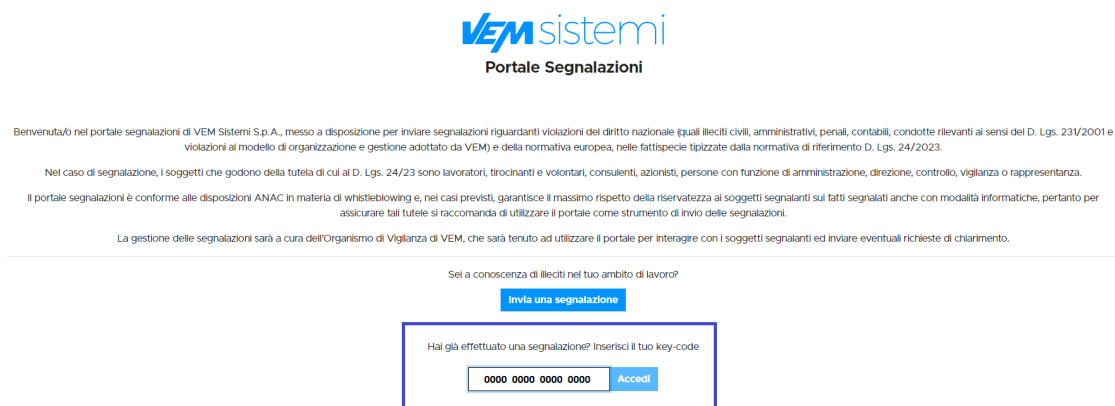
VEM sistemi

Portale Segnalazioni

Benvenuta/o nel portale segnalazioni di VEM Sistemi S.p.A., messo a disposizione per inviare segnalazioni riguardanti violazioni del diritto nazionale (quali illeciti civili, amministrativi, penali, contabili, condotte rilevanti ai sensi del D. Lgs. 231/2001 e violazioni al modello di organizzazione e gestione adottato da VEM) e della normativa europea, nelle fattispecie tipizzate dalla normativa di riferimento D. Lgs. 24/2023.

Nel caso di segnalazione, i soggetti che godono della tutela di cui al D. Lgs. 24/23 sono lavoratori, tirocinanti e volontari, consulenti, azionisti, persone con funzione di amministrazione, direzione, controllo, vigilanza o rappresentanza.

Il portale segnalazioni è conforme alle disposizioni ANAC in materia di whistleblowing e, nei casi previsti, garantisce il massimo rispetto della riservatezza ai soggetti segnalanti sui fatti segnalati anche con modalità informatiche, pertanto per assicurare tali tutele si raccomanda di utilizzare il portale come strumento di invio delle segnalazioni.

La gestione delle segnalazioni sarà a cura dell'Organismo di Vigilanza di VEM, che sarà tenuto ad utilizzare il portale per interagire con i soggetti segnalanti ed inviare eventuali richieste di chiarimento.

Sei a conoscenza di illeciti nel tuo ambito di lavoro?

Invia una segnalazione

Hai già effettuato una segnalazione? Inserisci il tuo key-code

0000 0000 0000 0000

Accedi